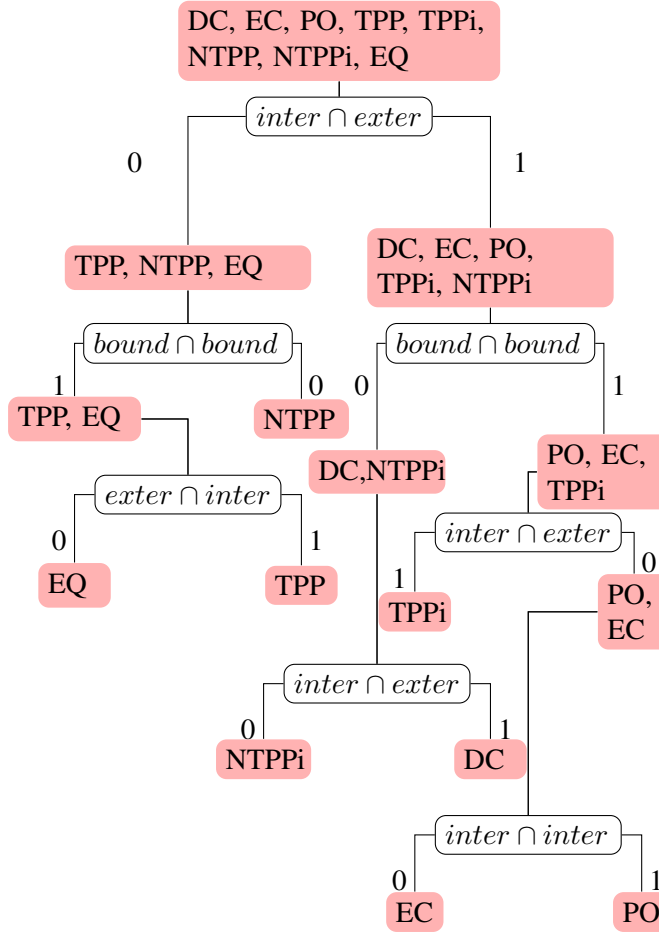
DC, EC, PO, TPP, TPPi, NTPP, NTPPi, EQ

$inter \cap exter$

0

1

TPP, NTPP, EQ

DC, EC, PO, TPPi, NTPPi

$bound \cap bound$

1

0

TPP, EQ

NTPP

$exter \cap inter$

0

1

EQ

TPP

$bound \cap bound$

0

1

DC,NTPPi

PO, EC, TPPi

$inter \cap exter$

1

0

TPPi

PO, EC

$inter \cap exter$

0

1

NTPPi

DC

$inter \cap inter$

0

1

EC

PO